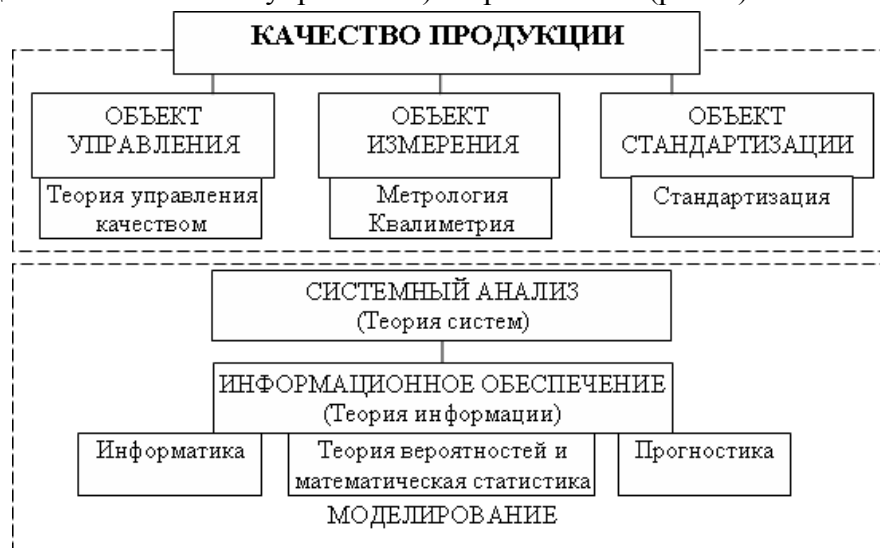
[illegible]

КАЧЕСТВО ПРОДУКЦИИ

ОБЪЕКТ УПРАВЛЕНИЯ

Теория управления качеством

ОБЪЕКТ ИЗМЕРЕНИЯ

Метрология Квалиметрия

ОБЪЕКТ СТАНДАРТИЗАЦИИ

Стандартизация

СИСТЕМНЫЙ АНАЛИЗ (Теория систем)

ИНФОРМАЦИОННОЕ ОБЕСПЕЧЕНИЕ (Теория информации)

Информатика

Теория вероятностей и математическая статистика

Прогностика

МОДЕЛИРОВАНИЕ